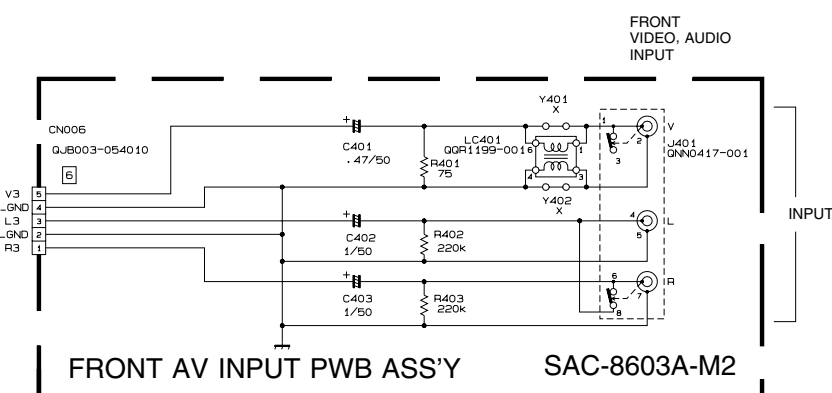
FRONT
VIDEO, AUDIO
INPUT

CN006
QJB003-054010
6

V3 5
_GND 4
L3 3
_GND 2
R3 1

C401
.47/50

R401
75

Y401
X

LC401
QQR1199-001

6 1
4 3

Y402
X

J401
QNN0417-001

1
2
3
V

C402
1/50

R402
220k

4
5
L

C403
1/50

R403
220k

6
7
8
R

INPUT

FRONT AV INPUT PWB ASS'Y

SAC-8603A-M2